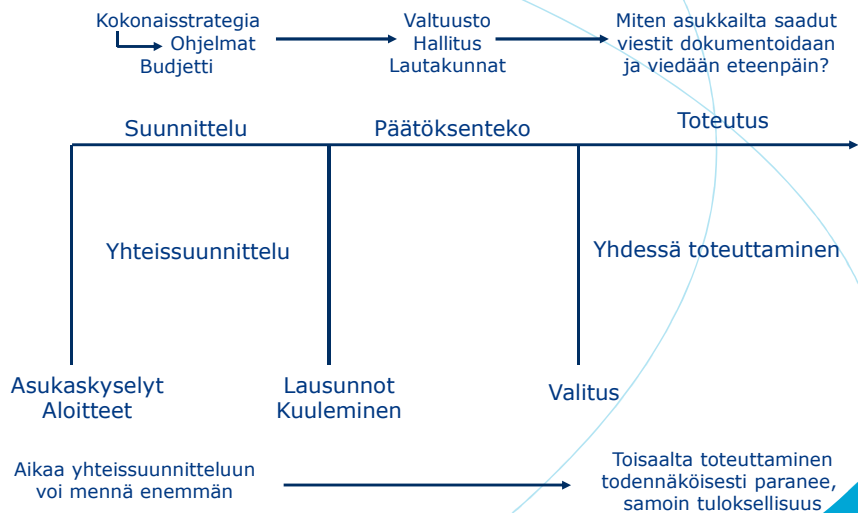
Kokonaisstrategia
Ohjelmat
Budjetti

Valtuusto
Hallitus
Lautakunnat

Miten asukkailta saadut viestit dokumentoidaan ja viedään eteenpäin?

Suunnittelu

Päätöksenteko

Toteutus

Yhteissuunnittelu

Yhdessä toteuttaminen

Asukaskyselyt
Aloitteet

Lausunnot
Kuuleminen

Valitus

Aikaa yhteissuunnitteluun voi mennä enemmän

Toisaalta toteuttaminen todennäköisesti paranee, samoin tuloksellisuus